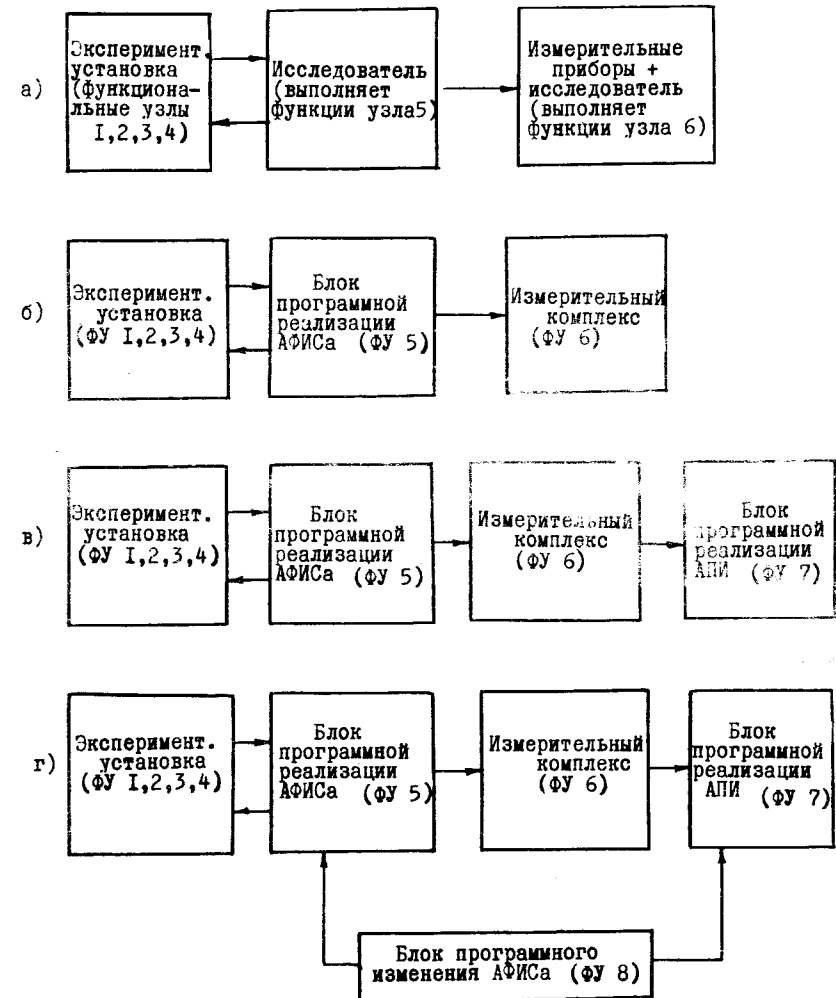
а)

Эксперимент. установка (функциональные узлы I,2,3,4)

Исследователь (выполняет функции узла5)

Измерительные приборы + исследователь (выполняет функции узла 6)

б)

Эксперимент. установка (ФУ I,2,3,4)

Блок програмной реализации АФИСа (ФУ 5)

Измерительный комплекс (ФУ 6)

в)

Эксперимент. установка (ФУ I,2,3,4)

Блок программной реализации АФИСа (ФУ 5)

Измерительный комплекс (ФУ 6)

Блок программной реализации АПИ (ФУ 7)

г)

Эксперимент. установка (ФУ I,2,3,4)

Блок программной реализации АФИСа (ФУ 5)

Измерительный комплекс (ФУ 6)

Блок программной реализации АПИ (ФУ 7)

Блок програмного изменения АФИСа (ФУ 8)